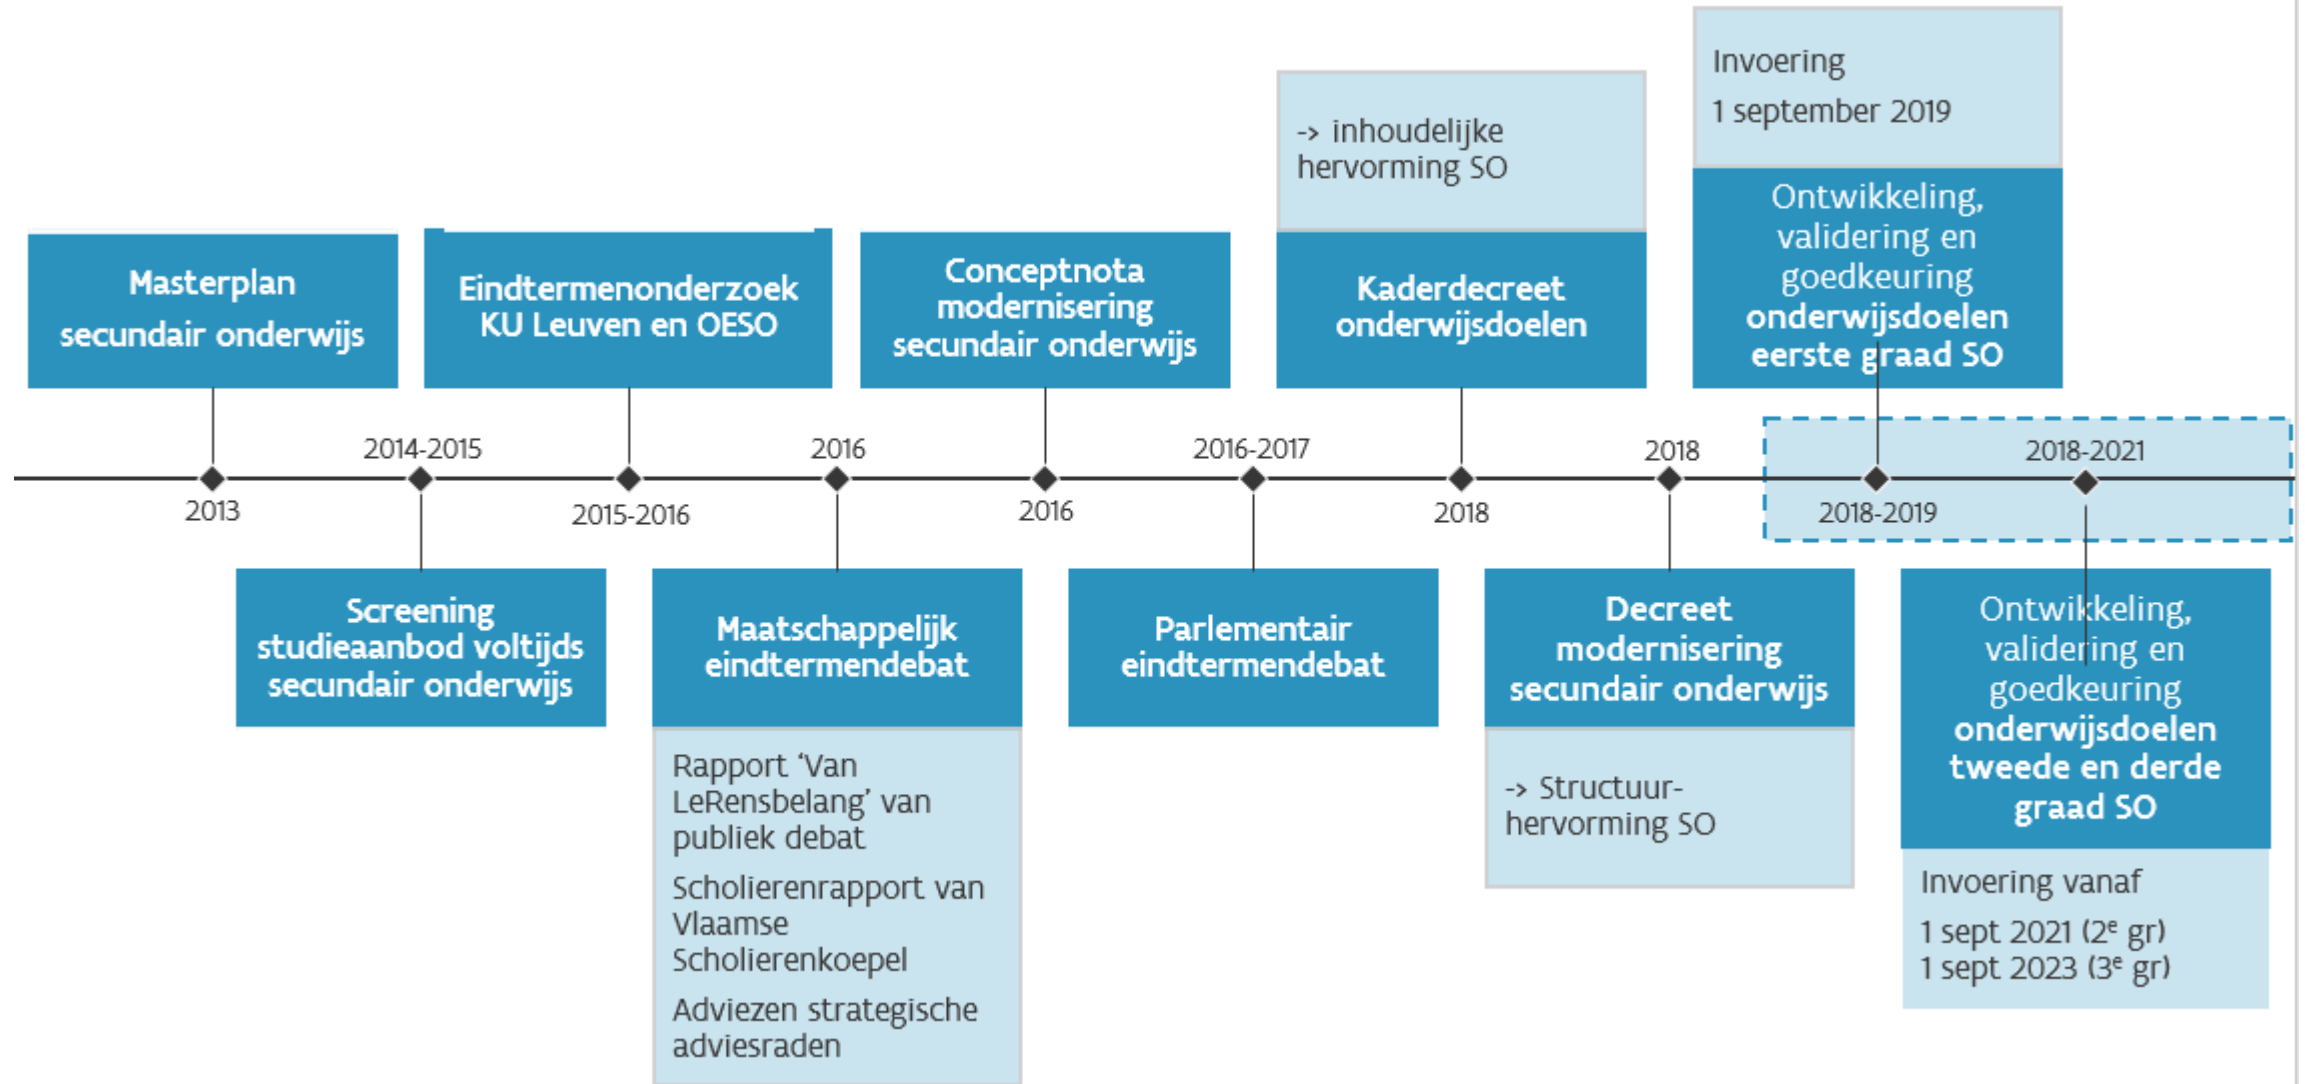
Masterplan secundair onderwijs

2013

2014-2015

Screening studieaanbod voltijds secundair onderwijs

Eindtermenonderzoek KU Leuven en OESO

2015-2016

2016

Maatschappelijk eindtermendebat

Rapport 'Van LeRensbelang' van publiek debat

Scholierenrapport van Vlaamse Scholierenkoepel

Adviezen strategische adviesraden

Conceptnota modernisering secundair onderwijs

2016

2016-2017

Parlementair eindtermendebat

-> inhoudelijke hervorming SO

Kaderdecreet onderwijsdoelen

2018

2018

Decreet modernisering secundair onderwijs

-> Structuurhervorming SO

Invoering

1 september 2019

Ontwikkeling, validering en goedkeuring **onderwijsdoelen eerste graad SO**

2018-2019

2018-2021

Ontwikkeling, validering en goedkeuring **onderwijsdoelen tweede en derde graad SO**

Invoering vanaf

1 sept 2021 ($2^e$ gr)
1 sept 2023 ($3^e$ gr)